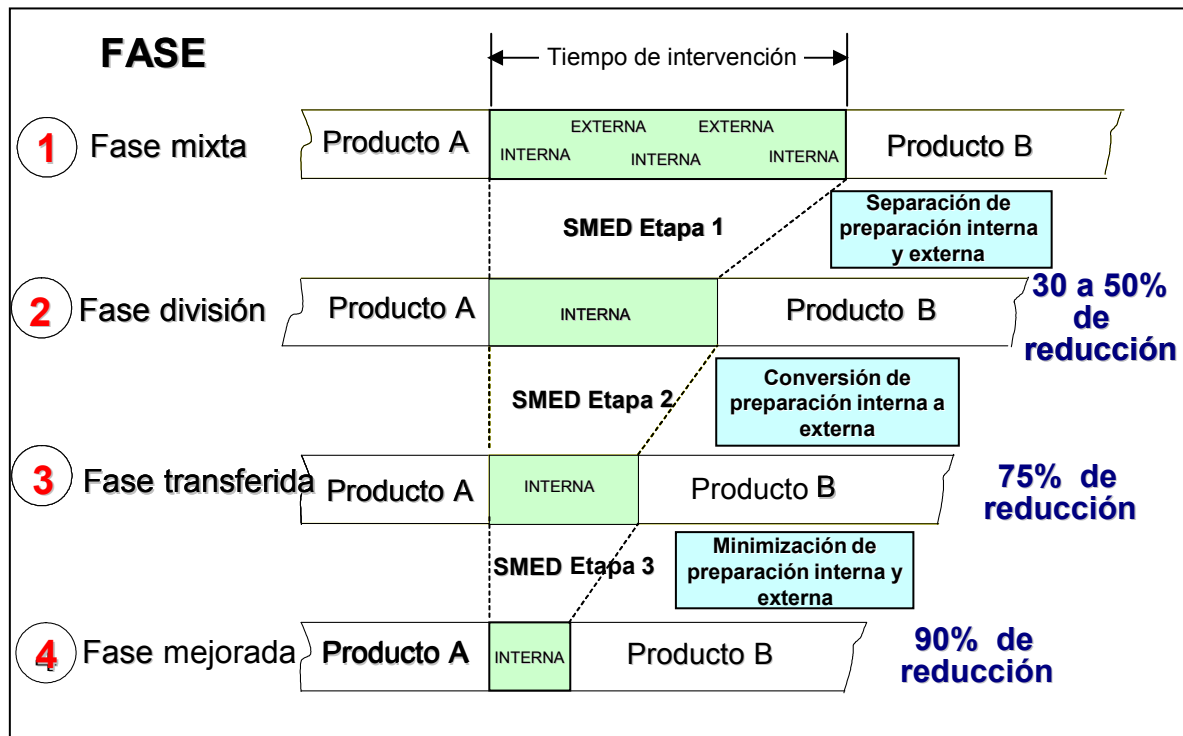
FASE

Tiempo de intervención

1 Fase mixta
Producto A
EXTERNA EXTERNA
INTERNA INTERNA INTERNA
Producto B

SMED Etapa 1

Separación de preparación interna y externa

2 Fase división
Producto A
INTERNA
Producto B

30 a 50% de reducción

SMED Etapa 2

Conversión de preparación interna a externa

3 Fase transferida
Producto A
INTERNA
Producto B

75% de reducción

SMED Etapa 3

Minimización de preparación interna y externa

4 Fase mejorada
Producto A
INTERNA
Producto B

90% de reducción